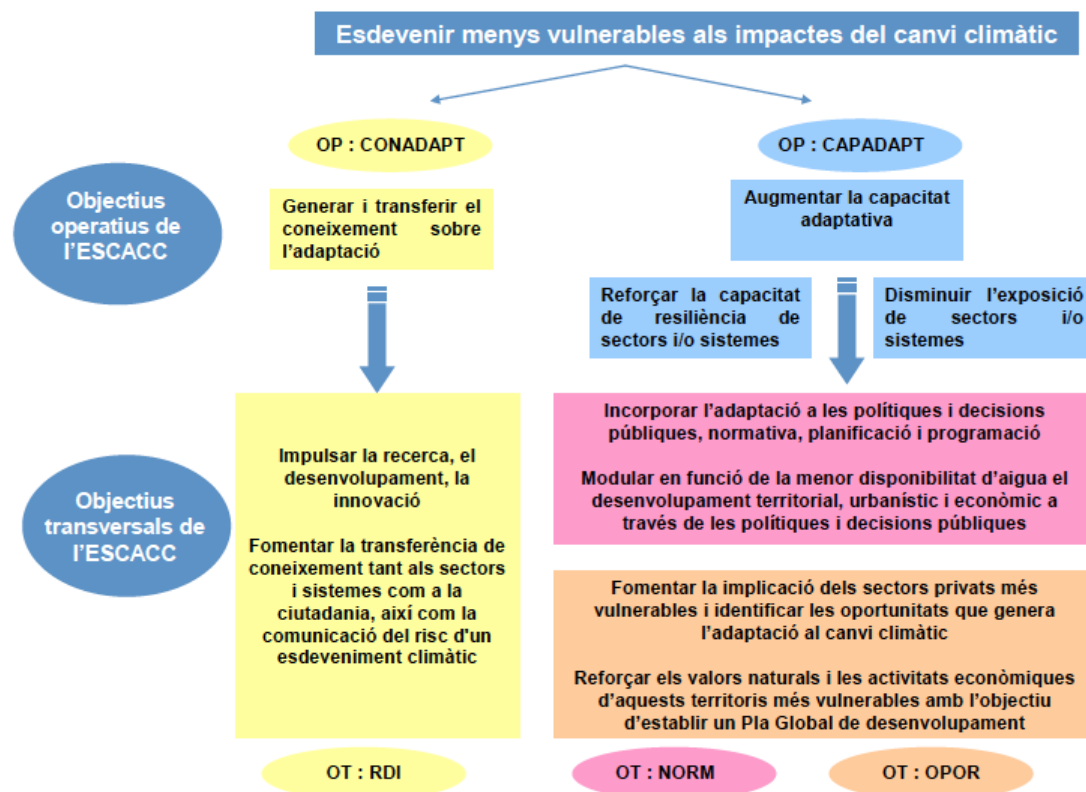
Esdevenir menys vulnerables als impactes del canvi climàtic

OP : CONADAPT

OP : CAPADAPT

Objectius operatius de l'ESCACC

Generar i transferir el coneixement sobre l'adaptació

Augmentar la capacitat adaptativa

Reforçar la capacitat de resiliència de sectors i/o sistemes

Disminuir l'exposició de sectors i/o sistemes

Objectius transversals de l'ESCACC

Impulsar la recerca, el desenvolupament, la innovació

Fomentar la transferència de coneixement tant als sectors i sistemes com a la ciutadania, així com la comunicació del risc d'un esdeveniment climàtic

Incorporar l'adaptació a les polítiques i decisions públiques, normativa, planificació i programació

Modular en funció de la menor disponibilitat d'aigua el desenvolupament territorial, urbanístic i econòmic a través de les polítiques i decisions públiques

Fomentar la implicació dels sectors privats més vulnerables i identificar les oportunitats que genera l'adaptació al canvi climàtic

Reforçar els valors naturals i les activitats econòmiques d'aquests territoris més vulnerables amb l'objectiu d'establir un Pla Global de desenvolupament

OT : RDI

OT : NORM

OT : OPOR